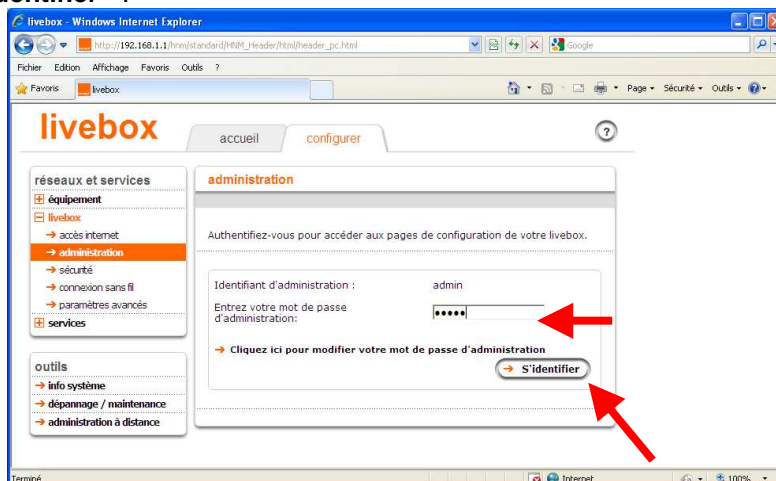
livebox - Windows Internet Explorer

http://192.168.1.1/hnm/standard/HNM_Header/html/header_pc.html

Google

Fichier Edition Affichage Favoris Outils ?

Favoris livebox

Page ▾ Sécurité ▾ Outils ▾

livebox

accueil configurer

?

réseaux et services
équipement
livebox
→ accès internet
→ administration
→ sécurité
→ connexion sans fil
→ paramètres avancés
services

outils
→ info système
→ dépannage / maintenance
→ administration à distance

administration

Authentifiez-vous pour accéder aux pages de configuration de votre livebox.

Identifiant d'administration : admin

Entrez votre mot de passe d'administration: •••••

→ Cliquez ici pour modifier votre mot de passe d'administration

→ S'identifier

Terminé

Internet

100%